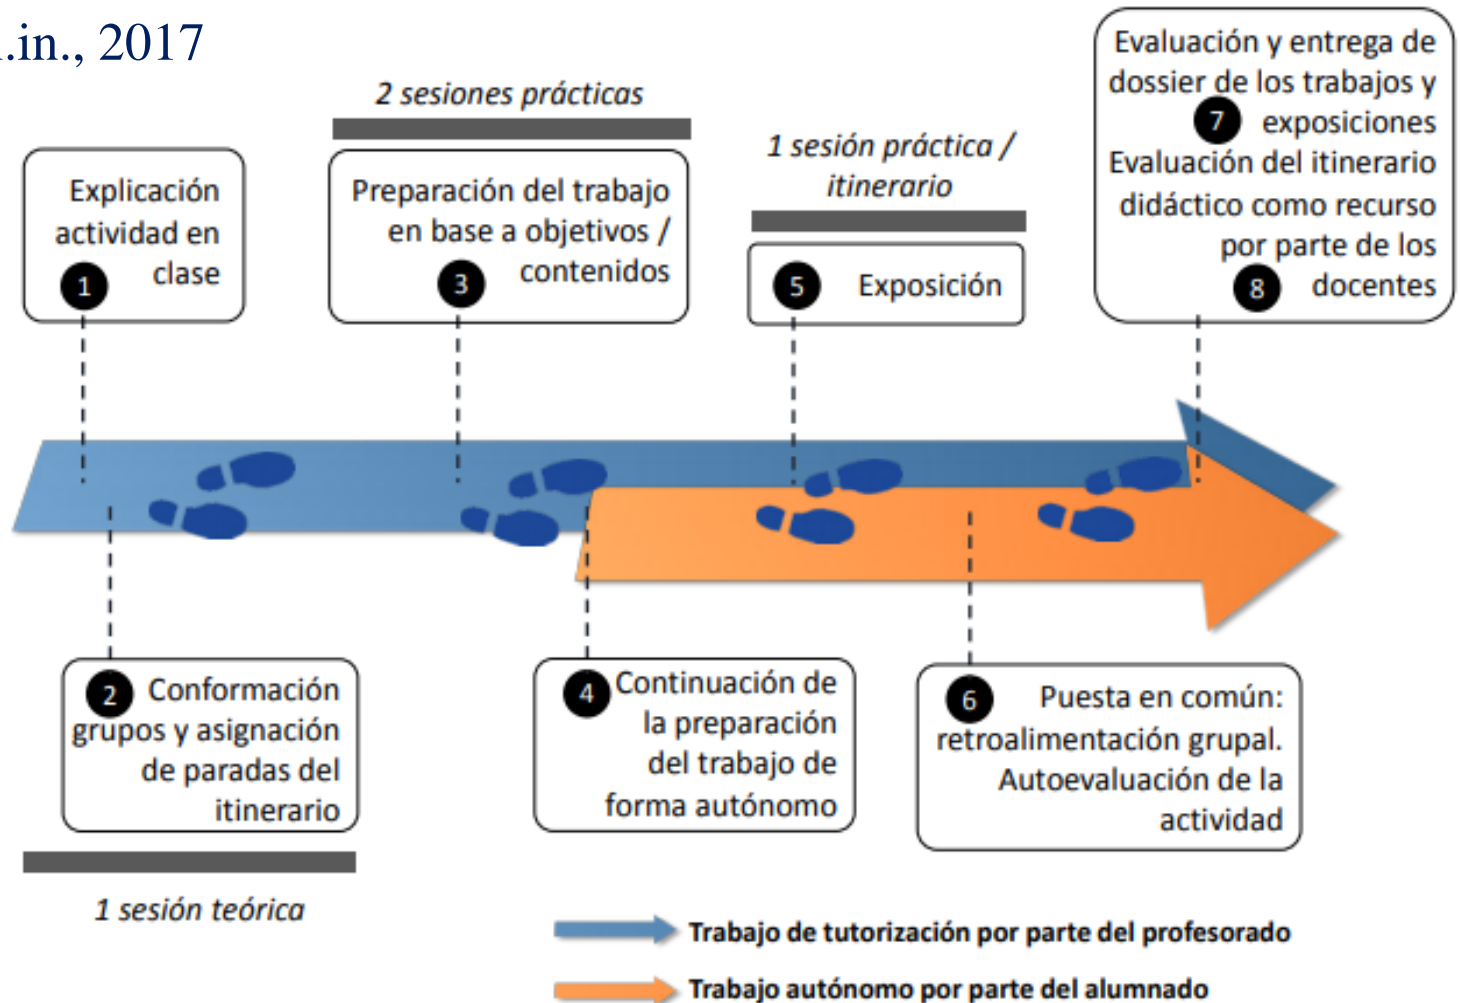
.in., 2017

2 sesiones prácticas

1 sesión práctica / itinerario

1 Explicación actividad en clase

3 Preparación del trabajo en base a objetivos / contenidos

5 Exposición

7 Evaluación y entrega de dossier de los trabajos y exposiciones

8 Evaluación del itinerario didáctico como recurso por parte de los docentes

2 Conformación grupos y asignación de paradas del itinerario

4 Continuación de la preparación del trabajo de forma autónomo

6 Puesta en común: retroalimentación grupal. Autoevaluación de la actividad

1 sesión teórica

Trabajo de tutorización por parte del profesorado

Trabajo autónomo por parte del alumnado